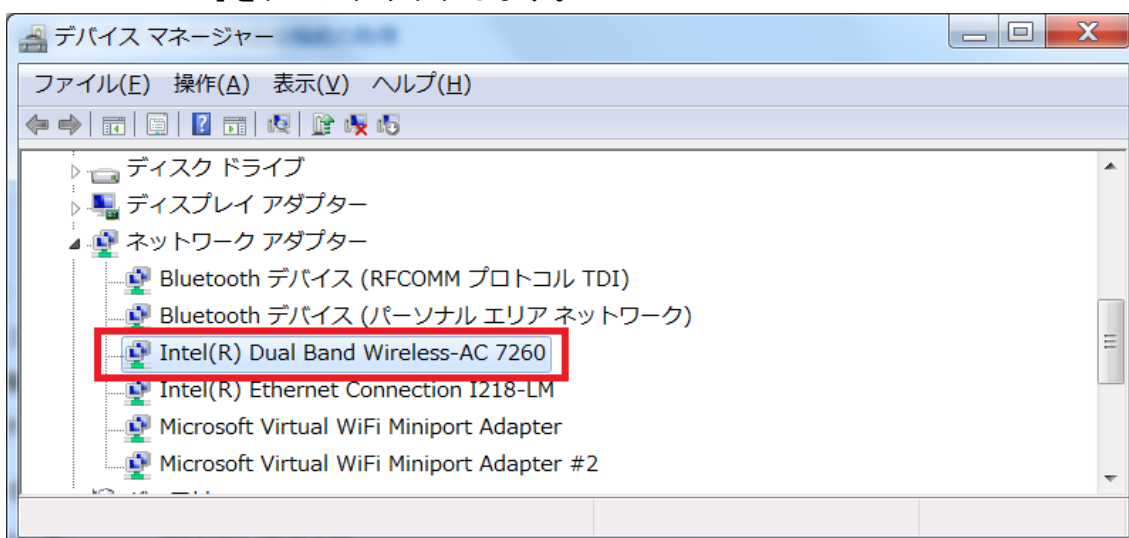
デバイス マネージャー

ファイル(F) 操作(A) 表示(V) ヘルプ(H)

ディスク ドライブ
ディスプレイ アダプター
ネットワーク アダプター
Bluetooth デバイス (RFCOMM プロトコル TDI)
Bluetooth デバイス (パーソナル エリア ネットワーク)
Intel(R) Dual Band Wireless-AC 7260
Intel(R) Ethernet Connection I218-LM
Microsoft Virtual WiFi Miniport Adapter
Microsoft Virtual WiFi Miniport Adapter #2